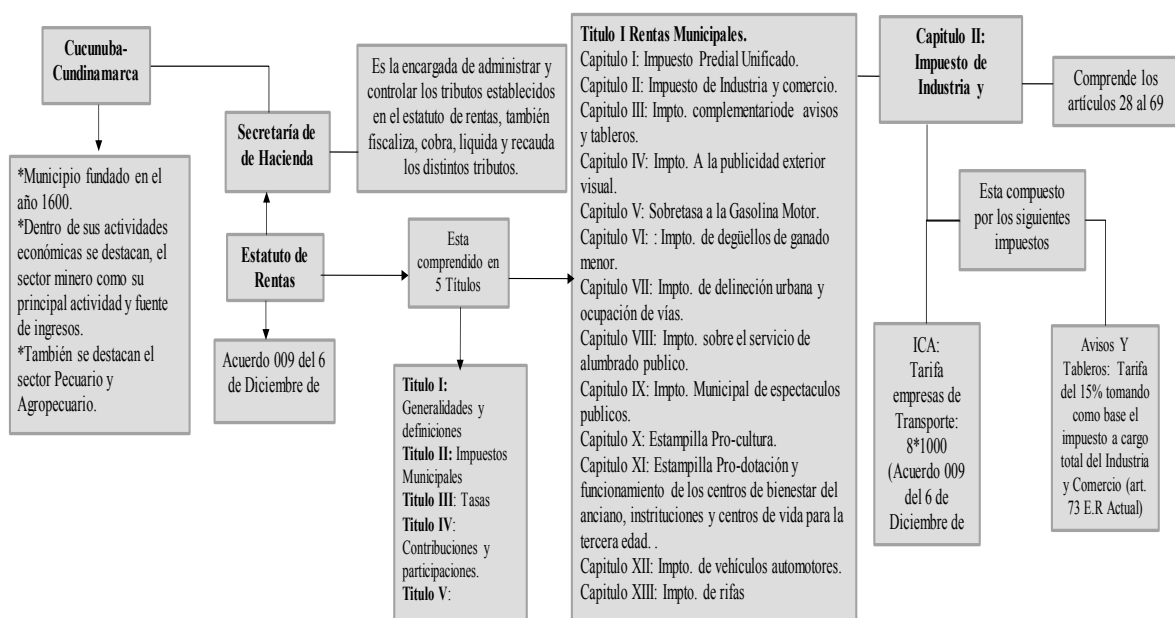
Cucunuba-Cundinamarca

*Municipio fundado en el año 1600.
*Dentro de sus actividades económicas se destacan, el sector minero como su principal actividad y fuente de ingresos.
*También se destacan el sector Pecuario y Agropecuario.

Secretaría de Hacienda

Es la encargada de administrar y controlar los tributos establecidos en el estatuto de rentas, también fiscaliza, cobra, liquida y recauda los distintos tributos.

Estatuto de Rentas

Acuerdo 009 del 6 de Diciembre de

Esta comprendido en 5 Títulos

Titulo I: Generalidades y definiciones
Titulo II: Impuestos Municipales
Titulo III: Tasas
Titulo IV: Contribuciones y participaciones.
Titulo V:

Titulo I Rentas Municipales.
Capitulo I: Impuesto Predial Unificado.
Capitulo II: Impuesto de Industria y comercio.
Capitulo III: Impto. complementariode avisos y tableros.
Capitulo IV: Impto. A la publicidad exterior visual.
Capitulo V: Sobretasa a la Gasolina Motor.
Capitulo VI: : Impto. de degüellos de ganado menor.
Capitulo VII: Impto. de delineción urbana y ocupación de vías.
Capitulo VIII: Impto. sobre el servicio de alumbrado publico.
Capitulo IX: Impto. Municipal de espectaculos publicos.
Capitulo X: Estampilla Pro-cultura.
Capitulo XI: Estampilla Pro-dotación y funcionamiento de los centros de bienestar del anciano, instituciones y centros de vida para la tercera edad. .
Capitulo XII: Impto. de vehículos automotores.
Capitulo XIII: Impto. de rifas

Capitulo II: Impuesto de Industria y

Comprende los artículos 28 al 69

Esta compuesto por los siguientes impuestos

ICA: Tarifa empresas de Transporte: 8*1000 (Acuerdo 009 del 6 de Diciembre de

Avisos Y Tableros: Tarifa del 15% tomando como base el impuesto a cargo total del Industria y Comercio (art. 73 E.R Actual)